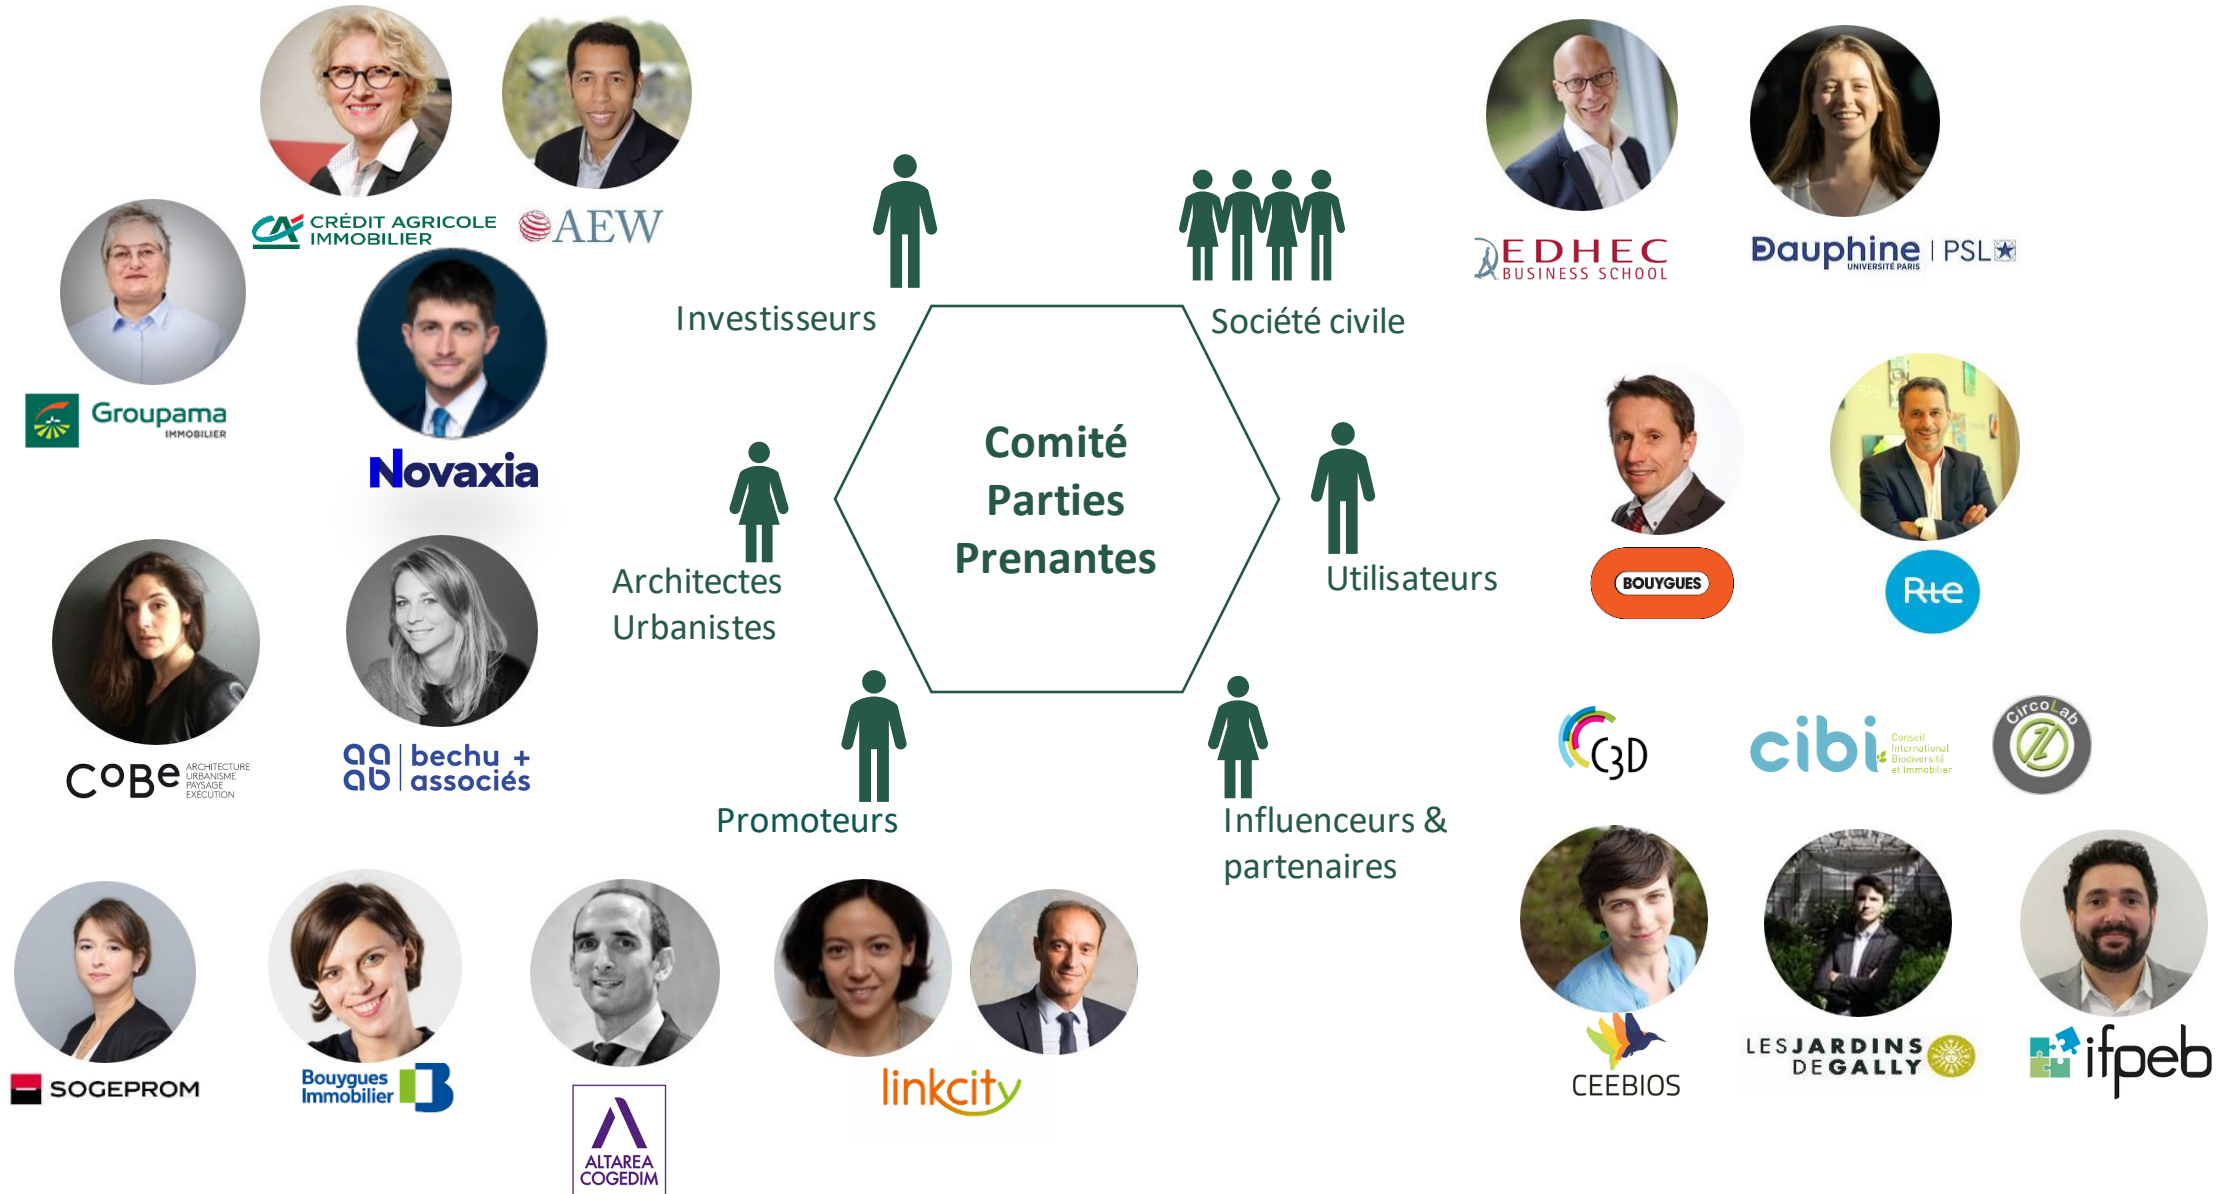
CRÉDIT AGRICOLE IMMOBILIER

AEW

Groupama IMMOBILIER

Novaxia

Investisseurs

Société civile

EDHEC BUSINESS SCHOOL

Dauphine UNIVERSITÉ PARIS | PSL

Comité Parties Prenantes

Architectes Urbanistes

Utilisateurs

BOUYGUES

Rte

COBE ARCHITECTURE URBANISME PAYSAGE EXÉCUTION

aa ab bechu + associés

Promoteurs

Influenceurs & partenaires

C3D

cibi Conseil International Biodiversité et Immobilier

CircoLab

SOGEPROM

Bouygues Immobilier

ALTAREA COGEDIM

linkcity

CEEBIOS

LES JARDINS DE GALLY

ifpeb